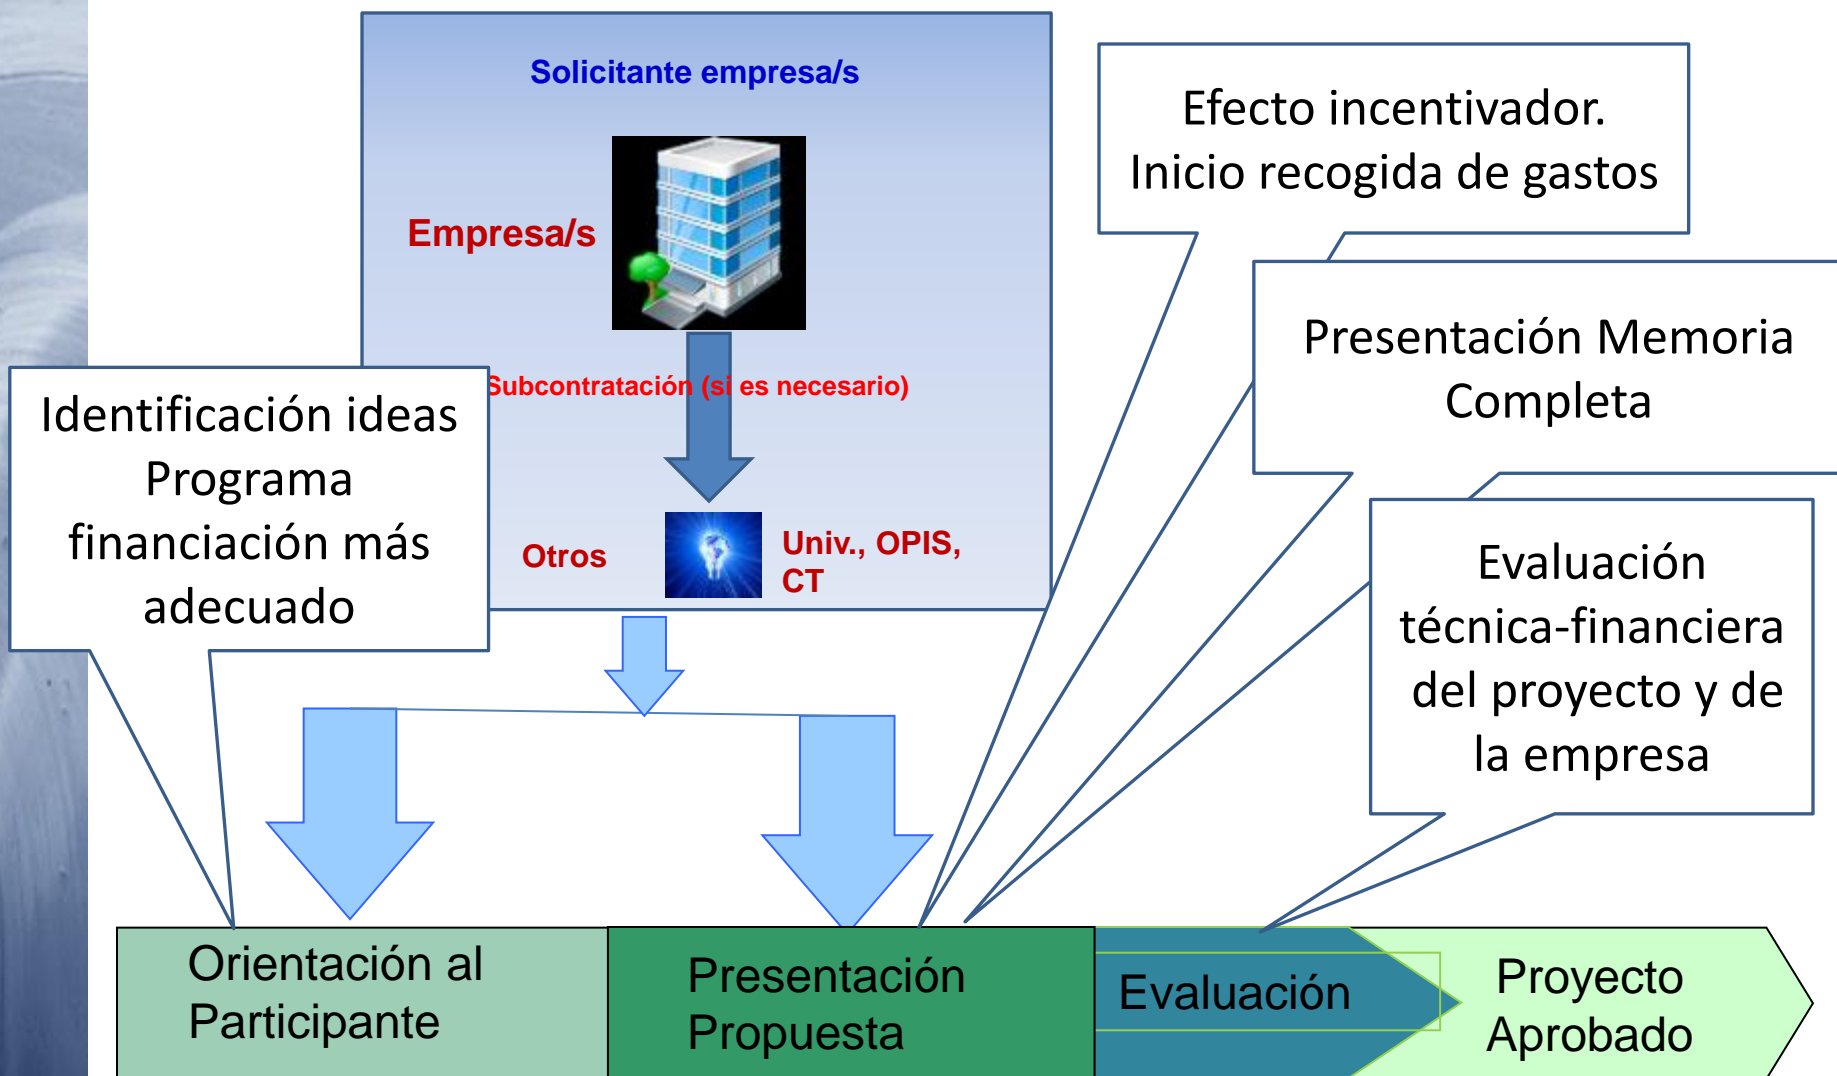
Solicitante empresa/s

Empresa/s

Subcontratación (si es necesario)

Otros

Univ., OPIS, CT

Efecto incentivador. Inicio recogida de gastos

Presentación Memoria Completa

Identificación ideas Programa financiación más adecuado

Evaluación técnica-financiera del proyecto y de la empresa

Orientación al Participante

Presentación Propuesta

Evaluación

Proyecto Aprobado